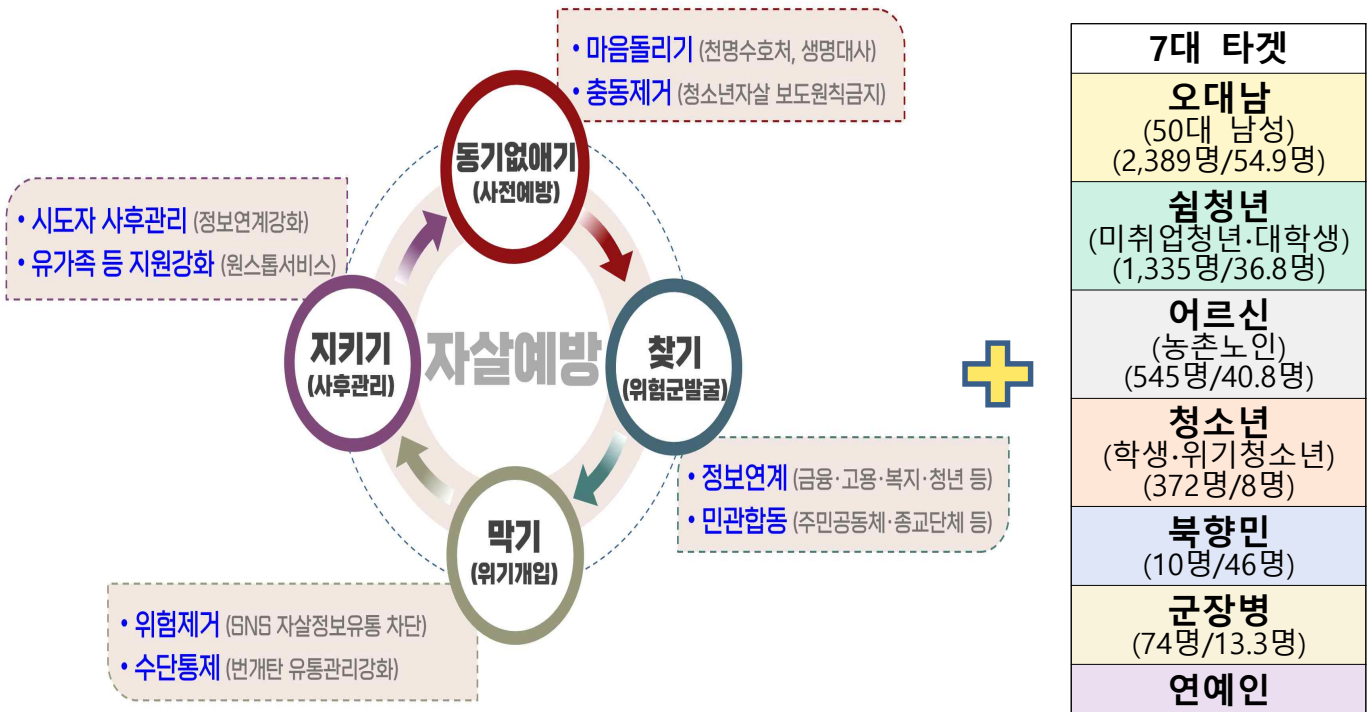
• 마음돌리기 (천명수호처, 생명대사)
• 충동제거 (청소년자살 보도원칙금지)

• 시도자 사후관리 (정보연계강화)
• 유가족 등 지원강화 (원스톱서비스)

동기없애기 (사전예방)

자살예방

지키기 (사후관리)

찾기 (위험군발굴)

막기 (위기개입)

• 정보연계 (금융·고용·복지·청년 등)
• 민관합동 (주민공동체·종교단체 등)

• 위험제거 (SNS 자살정보유통 차단)
• 수단통제 (번개탄 유통관리강화)

| 7대 타겟 |
|---|
| 오대남 (50대 남성) (2,389명/54.9명) |
| 쉼청년 (미취업청년·대학생) (1,335명/36.8명) |
| 어르신 (농촌노인) (545명/40.8명) |
| 청소년 (학생·위기청소년) (372명/8명) |
| 북향민 (10명/46명) |
| 군장병 (74명/13.3명) |
| 연예인 |